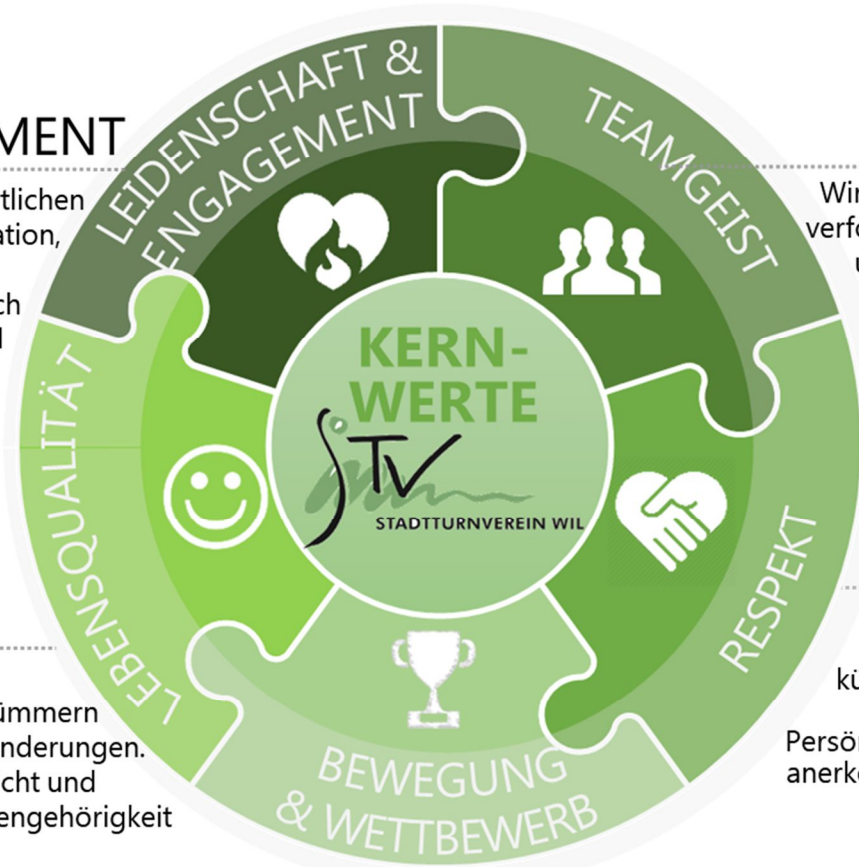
MENT

tlichen
ation,

ch
l

ümmern
nderungen.
cht und
engehörigkeit

LEIDENSCHAFT & ENGAGEMENT

TEAMGEIST

KERN-WERTE

STV
STADTTURNVEREIN WIL

LEBENSQUALITÄT

RESPEKT

BEWEGUNG & WETTBEWERB

Wir
verfo
u

kü

Persö
anerke